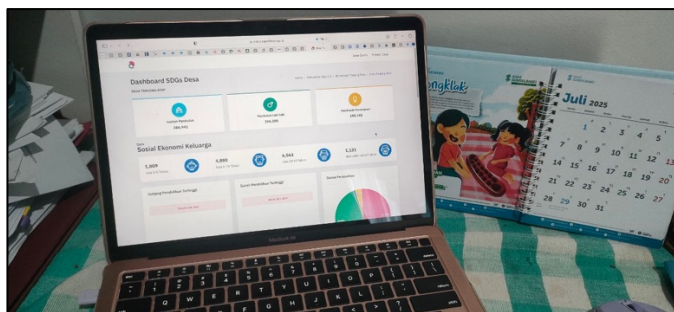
Dashboard SDGs Desa

Sosial Ekonomi Keluarga

1,009

4,885

4,563

3,131

Jenjang Pendidikan Tertinggi

Status Pendidikan Tertinggi

MacBook Air

Juli 2025

1 2 3 4 5
7 8 9 10 11 12
14 15 16 17 18 19
21 22 23 24 25 26 27
28 29 30 31